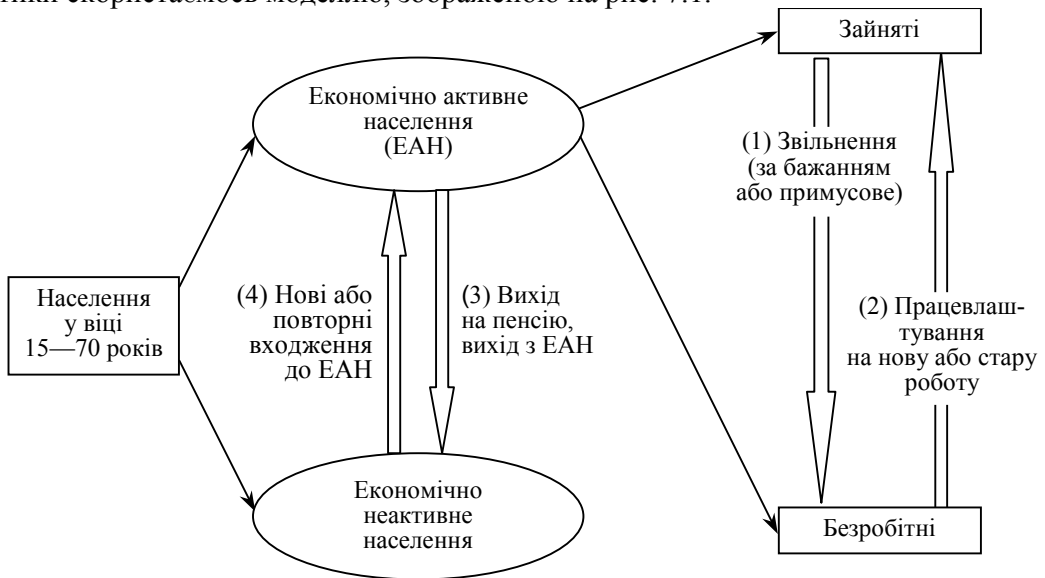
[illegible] скористаємось моделлю, зображеною на рис. 7.1.

Зайняті

Економічно активне населення (ЕАН)

(1) Звільнення (за бажанням або примусове)

Населення у віці 15—70 років

(4) Нові або повторні входження до ЕАН

(3) Вихід на пенсію, вихід з ЕАН

(2) Працевлаштування на нову або стару роботу

Економічно неактивне населення

Безробітні